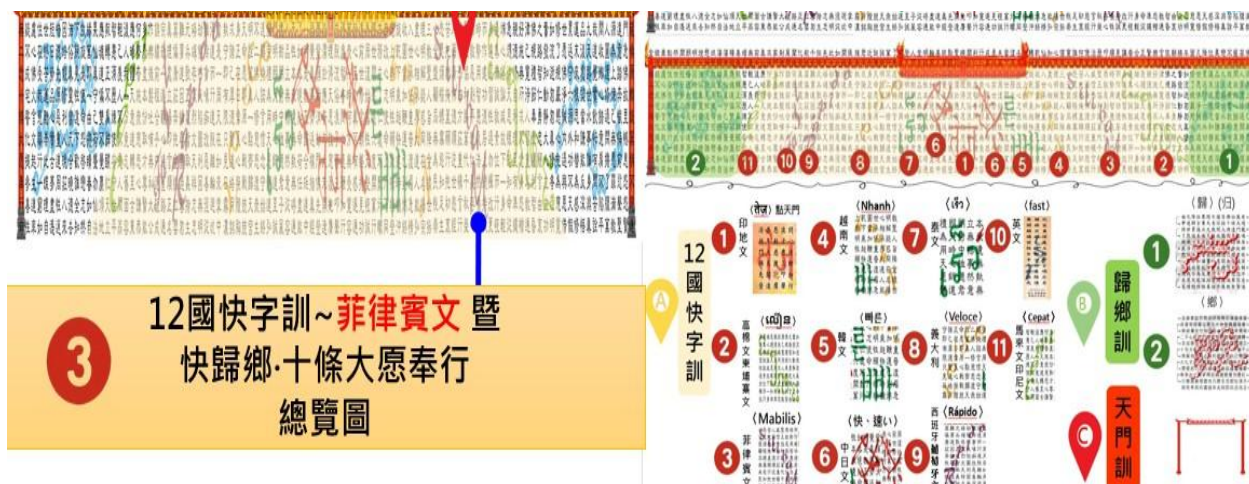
3

12國快字訓~菲律賓文 暨
快歸鄉·十條大愿奉行
總覽圖

2 11 10 9 8 7 6 1 6 5 4 3 2 1

A
12
國
快
字
訓

1 印地文 〈तेज़〉點天門
2 高棉文柬埔寨文 〈លឿន〉
3 菲律賓文 〈Mabilis〉
4 越南文 〈Nhanh〉
5 韓文 〈빠른〉
6 中日文 〈快・速い〉
7 泰文 〈เร็ว〉
8 義大利 〈Veloce〉
9 西班牙葡萄牙文 〈Rápido〉
10 英文 〈fast〉
11 馬來文印尼文 〈Cepat〉

B
歸
鄉
訓
1 〈歸〉〈日〉
2 〈鄉〉

C
天
門
訓